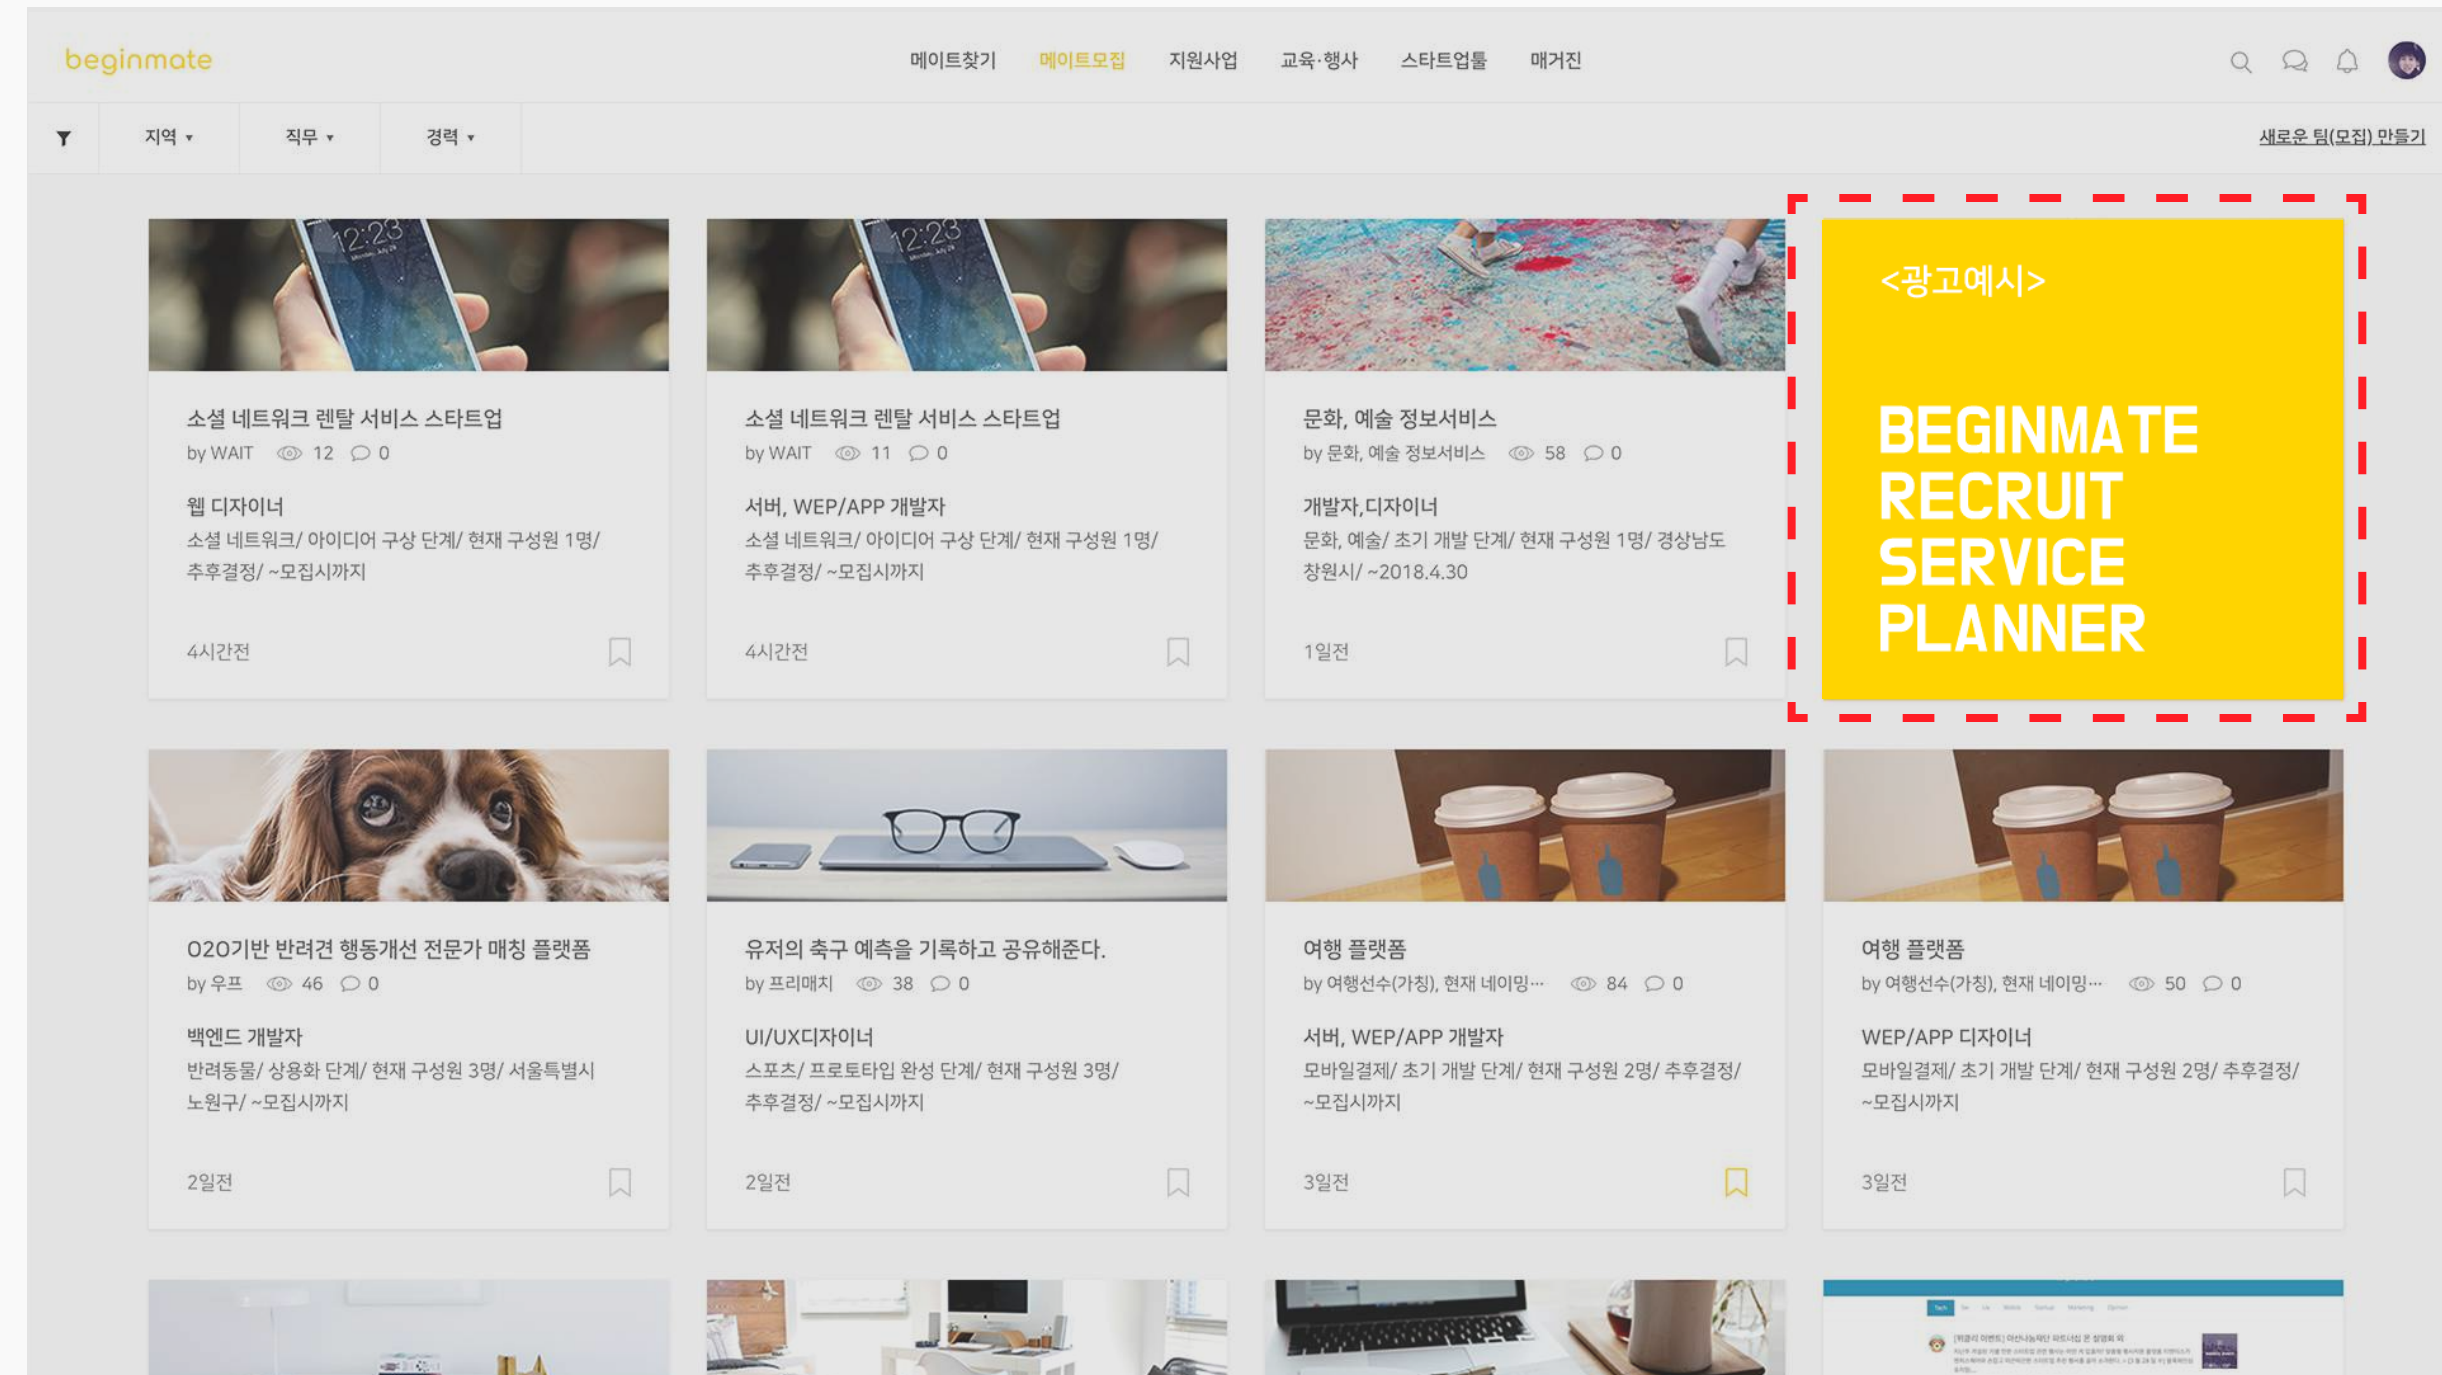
beginmate

메이트찾기 메이트모집 지원사업 교육·행사 스타트업툴 매거진

지역 ▾ 직무 ▾ 경력 ▾

새로운 팀(모집) 만들기

12:23

소셜 네트워크 렌탈 서비스 스타트업
by WAIT 12 0
웹 디자이너
소셜 네트워크/ 아이디어 구상 단계/ 현재 구성원 1명/ 추후결정/ ~모집시까지
4시간전

12:23

소셜 네트워크 렌탈 서비스 스타트업
by WAIT 11 0
서버, WEP/APP 개발자
소셜 네트워크/ 아이디어 구상 단계/ 현재 구성원 1명/ 추후결정/ ~모집시까지
4시간전

문화, 예술 정보서비스
by 문화, 예술 정보서비스 58 0
개발자,디자이너
문화, 예술/ 초기 개발 단계/ 현재 구성원 1명/ 경상남도 창원시/ ~2018.4.30
1일전

<광고예시>

BEGINMATE RECRUIT SERVICE PLANNER

O2O기반 반려견 행동개선 전문가 매칭 플랫폼
by 우프 46 0
백엔드 개발자
반려동물/ 상용화 단계/ 현재 구성원 3명/ 서울특별시 노원구/ ~모집시까지
2일전

유저의 축구 예측을 기록하고 공유해준다.
by 프리매치 38 0
UI/UX디자이너
스포츠/ 프로토타입 완성 단계/ 현재 구성원 3명/ 추후결정/ ~모집시까지
2일전

여행 플랫폼
by 여행선수(가칭), 현재 네이밍... 84 0
서버, WEP/APP 개발자
모바일결제/ 초기 개발 단계/ 현재 구성원 2명/ 추후결정/ ~모집시까지
3일전

여행 플랫폼
by 여행선수(가칭), 현재 네이밍... 50 0
WEP/APP 디자이너
모바일결제/ 초기 개발 단계/ 현재 구성원 2명/ 추후결정/ ~모집시까지
3일전

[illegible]